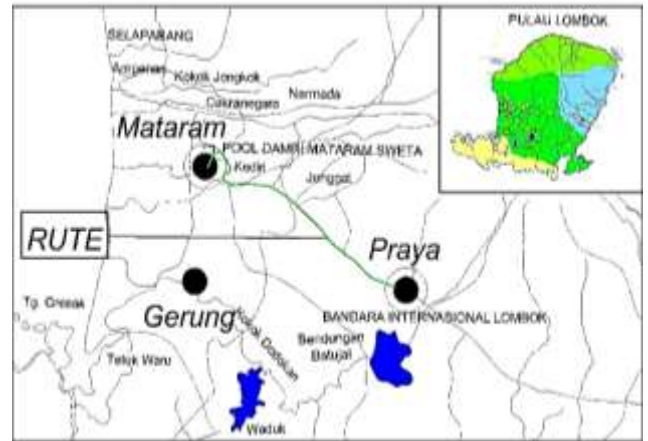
SELAPARANG

Ampenan

Kokok Jongkok

Narmada

Cakranegara

Mataram

POOL DAMRI MATARAM SWETA

Kediri

Jonggat

RUTE

Praya

Gerung

Tg. Gresak

BANDARA INTERNASIONAL LOMBOK

Kokok Dodokan

Bendungan Batujai

Teluk Waru

Waduk

PULAU LOMBOK